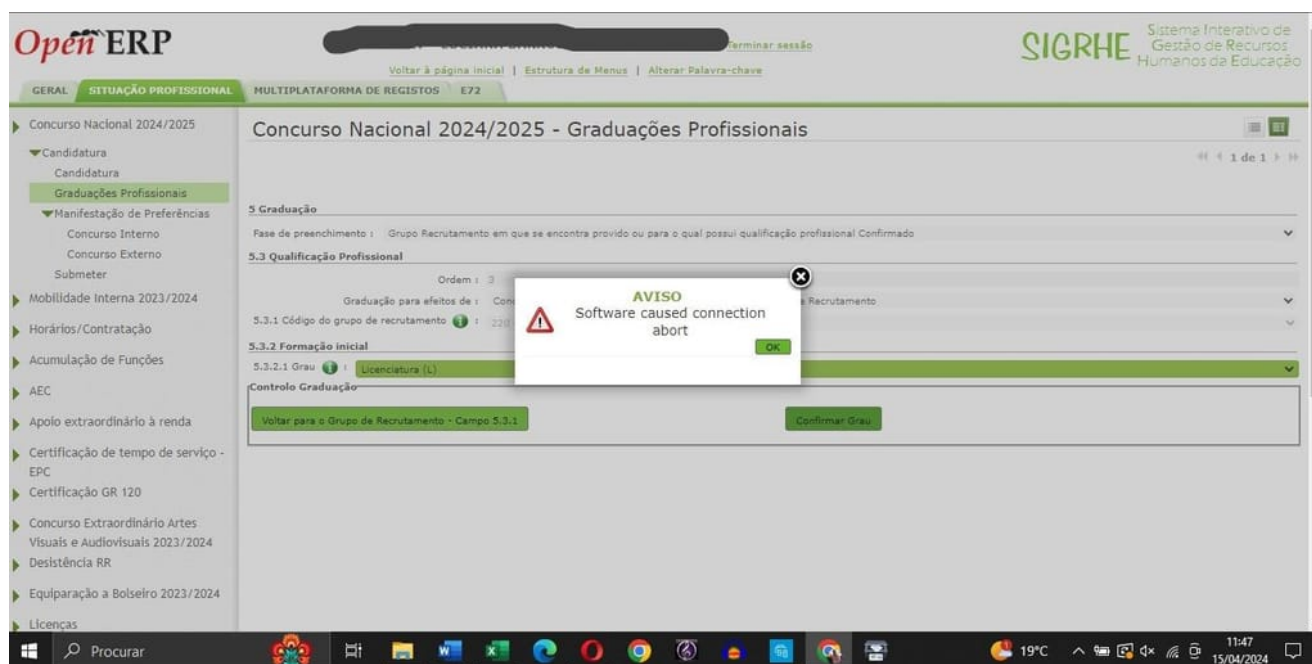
OpenERP

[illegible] Terminar sessão

Voltar à página inicial | Estrutura de Menus | Alterar Palavra-chave

SIGRHE Sistema Interativo de Gestão de Recursos Humanos da Educação

GERAL | SITUAÇÃO PROFISSIONAL | MULTIPLATAFORMA DE REGISTOS | E72

Concurso Nacional 2024/2025
Candidatura
Candidatura
Graduações Profissionais
Manifestação de Preferências
Concurso Interno
Concurso Externo
Submeter
Mobilidade Interna 2023/2024
Horários/Contratação
Acumulação de Funções
AEC
Apoio extraordinário à renda
Certificação de tempo de serviço - EPC
Certificação GR 120
Concurso Extraordinário Artes Visuais e Audiovisuais 2023/2024
Desistência RR
Equiparação a Bolseiro 2023/2024
Licenças

Concurso Nacional 2024/2025 - Graduações Profissionais

1 de 1

5 Graduação
Fase de preenchimento : Grupo Recrutamento em que se encontra provido ou para o qual possui qualificação profissional Confirmado
5.3 Qualificação Profissional
Ordem : 3
Graduação para efeitos de : Con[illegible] Recrutamento
5.3.1 Código do grupo de recrutamento : 220
5.3.2 Formação inicial
5.3.2.1 Grau : Licenciatura (L)
Controlo Graduação
Voltar para o Grupo de Recrutamento - Campo 5.3.1
Confirmar Grau

AVISO
Software caused connection abort
OK

Procurar
19°C
11:47
15/04/2024